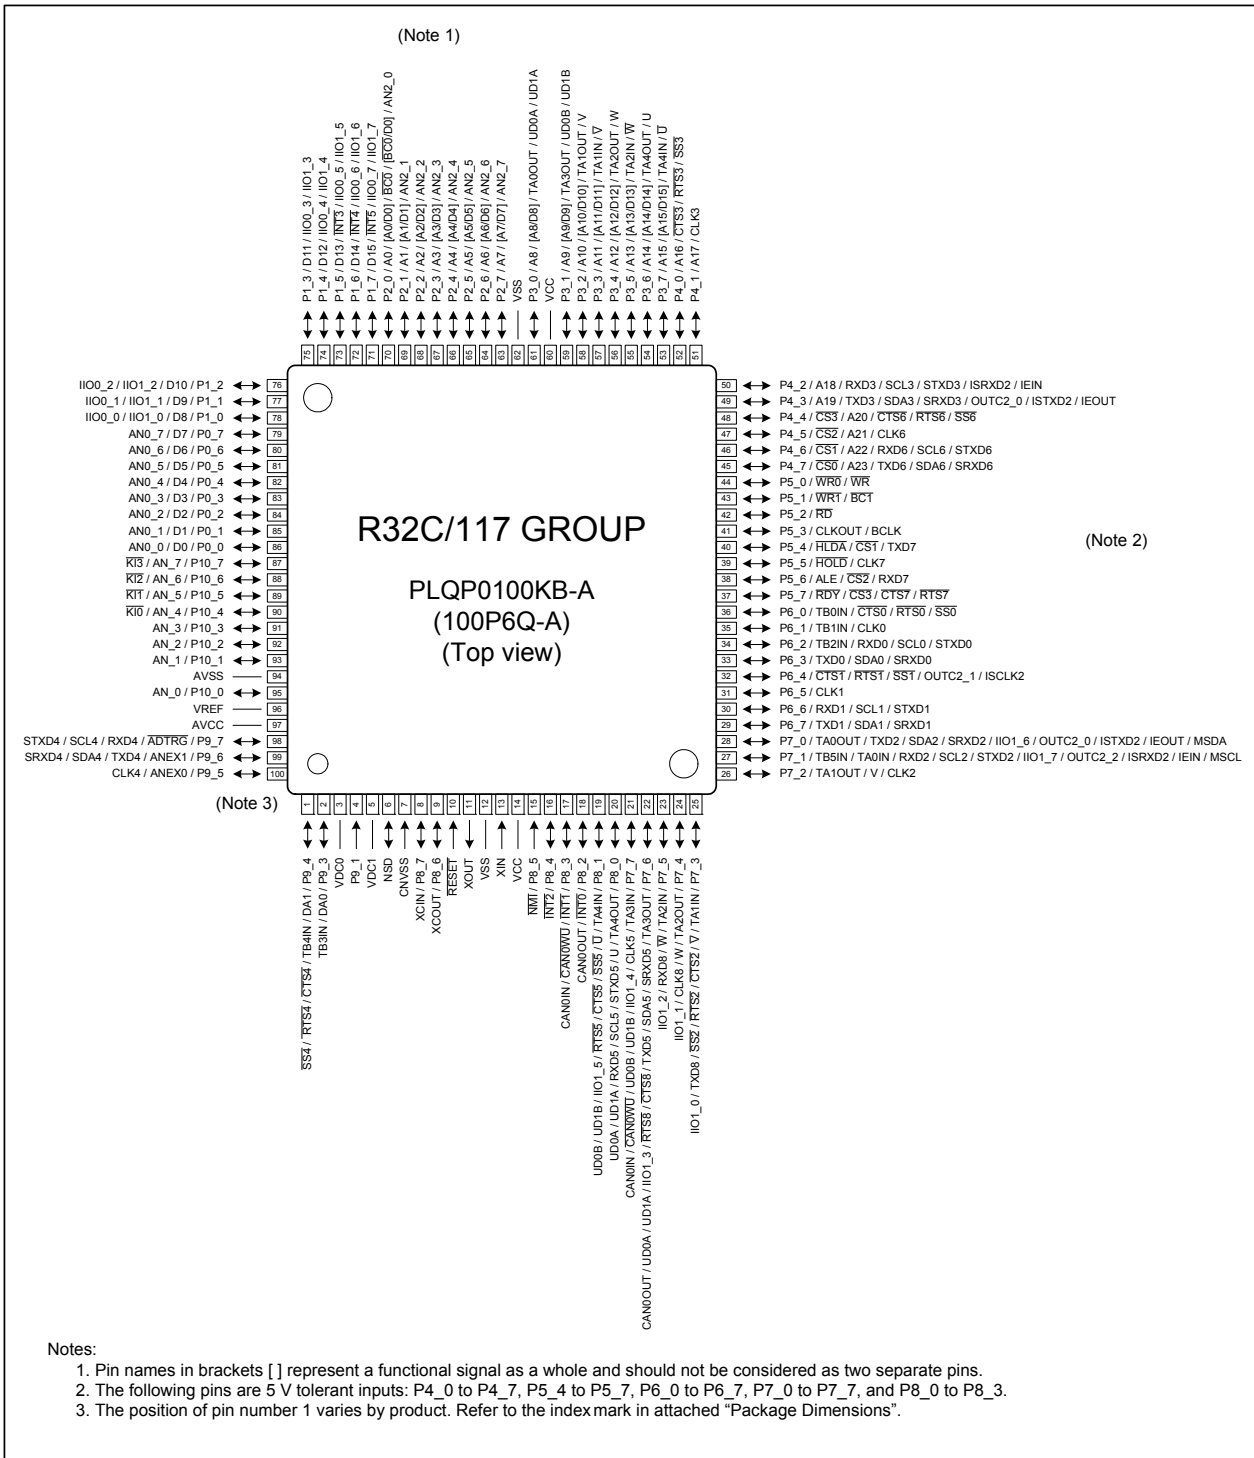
(Note 1)

P1_3 / D11 / IIO0_3 / IIO1_3
P1_4 / D12 / IIO0_4 / IIO1_4
P1_5 / D13 / $\overline{INT3}$ / IIO0_5 / IIO1_5
P1_6 / D14 / $\overline{INT4}$ / IIO0_6 / IIO1_6
P1_7 / D15 / $\overline{INT5}$ / IIO0_7 / IIO1_7
P2_0 / A0 / [A0/D0] / $\overline{BC0}$ / [$\overline{BC0}$/D0] / AN2_0
P2_1 / A1 / [A1/D1] / AN2_1
P2_2 / A2 / [A2/D2] / AN2_2
P2_3 / A3 / [A3/D3] / AN2_3
P2_4 / A4 / [A4/D4] / AN2_4
P2_5 / A5 / [A5/D5] / AN2_5
P2_6 / A6 / [A6/D6] / AN2_6
P2_7 / A7 / [A7/D7] / AN2_7
VSS
P3_0 / A8 / [A8/D8] / TA0OUT / UD0A / UD1A
VCC
P3_1 / A9 / [A9/D9] / TA3OUT / UD0B / UD1B
P3_2 / A10 / [A10/D10] / TA1OUT / V
P3_3 / A11 / [A11/D11] / TA1IN / $\overline{V}$
P3_4 / A12 / [A12/D12] / TA2OUT / W
P3_5 / A13 / [A13/D13] / TA2IN / $\overline{W}$
P3_6 / A14 / [A14/D14] / TA4OUT / U
P3_7 / A15 / [A15/D15] / TA4IN / $\overline{U}$
P4_0 / A16 / $\overline{CTS3}$ / $\overline{RTS3}$ / $\overline{SS3}$
P4_1 / A17 / CLK3

75 74 73 72 71 70 69 68 67 66 65 64 63 62 61 60 59 58 57 56 55 54 53 52 51

IIO0_2 / IIO1_2 / D10 / P1_2 76
IIO0_1 / IIO1_1 / D9 / P1_1 77
IIO0_0 / IIO1_0 / D8 / P1_0 78
AN0_7 / D7 / P0_7 79
AN0_6 / D6 / P0_6 80
AN0_5 / D5 / P0_5 81
AN0_4 / D4 / P0_4 82
AN0_3 / D3 / P0_3 83
AN0_2 / D2 / P0_2 84
AN0_1 / D1 / P0_1 85
AN0_0 / D0 / P0_0 86
$\overline{KI3}$ / AN_7 / P10_7 87
$\overline{KI2}$ / AN_6 / P10_6 88
$\overline{KI1}$ / AN_5 / P10_5 89
$\overline{KI0}$ / AN_4 / P10_4 90
AN_3 / P10_3 91
AN_2 / P10_2 92
AN_1 / P10_1 93
AVSS 94
AN_0 / P10_0 95
VREF 96
AVCC 97
STXD4 / SCL4 / RXD4 / $\overline{ADTRG}$ / P9_7 98
SRXD4 / SDA4 / TXD4 / ANEX1 / P9_6 99
CLK4 / ANEX0 / P9_5 100

R32C/117 GROUP

PLQP0100KB-A
(100P6Q-A)
(Top view)

50 P4_2 / A18 / RXD3 / SCL3 / STXD3 / ISRXD2 / IEIN
49 P4_3 / A19 / TXD3 / SDA3 / SRXD3 / OUTC2_0 / ISTXD2 / IEOUT
48 P4_4 / $\overline{CS3}$ / A20 / $\overline{CTS6}$ / $\overline{RTS6}$ / $\overline{SS6}$
47 P4_5 / $\overline{CS2}$ / A21 / CLK6
46 P4_6 / $\overline{CS1}$ / A22 / RXD6 / SCL6 / STXD6
45 P4_7 / $\overline{CS0}$ / A23 / TXD6 / SDA6 / SRXD6
44 P5_0 / $\overline{WR0}$ / $\overline{WR}$
43 P5_1 / $\overline{WR1}$ / $\overline{BC1}$
42 P5_2 / $\overline{RD}$
41 P5_3 / CLKOUT / BCLK
40 P5_4 / $\overline{HLDA}$ / $\overline{CS1}$ / TXD7
39 P5_5 / $\overline{HOLD}$ / CLK7
38 P5_6 / ALE / $\overline{CS2}$ / RXD7
37 P5_7 / $\overline{RDY}$ / $\overline{CS3}$ / $\overline{CTS7}$ / $\overline{RTS7}$
36 P6_0 / TB0IN / $\overline{CTS0}$ / $\overline{RTS0}$ / $\overline{SS0}$
35 P6_1 / TB1IN / CLK0
34 P6_2 / TB2IN / RXD0 / SCL0 / STXD0
33 P6_3 / TXD0 / SDA0 / SRXD0
32 P6_4 / $\overline{CTS1}$ / $\overline{RTS1}$ / $\overline{SS1}$ / OUTC2_1 / ISCLK2
31 P6_5 / CLK1
30 P6_6 / RXD1 / SCL1 / STXD1
29 P6_7 / TXD1 / SDA1 / SRXD1
28 P7_0 / TA0OUT / TXD2 / SDA2 / SRXD2 / IIO1_6 / OUTC2_0 / ISTXD2 / IEOUT / MSDA
27 P7_1 / TB5IN / TA0IN / RXD2 / SCL2 / STXD2 / IIO1_7 / OUTC2_2 / ISRXD2 / IEIN / MSCL
26 P7_2 / TA1OUT / V / CLK2

(Note 2)

(Note 3)

1 2 3 4 5 6 7 8 9 10 11 12 13 14 15 16 17 18 19 20 21 22 23 24 25

$\overline{SS4}$ / $\overline{RTS4}$ / $\overline{CTS4}$ / TB4IN / DA1 / P9_4
TB3IN / DA0 / P9_3
VDC0
P9_1
VDC1
NSD
CNVSS
XCIN / P8_7
XCOUT / P8_6
$\overline{RESET}$
XOUT
VSS
XIN
VCC
$\overline{NMI}$ / P8_5
$\overline{INT2}$ / P8_4
CAN0IN / $\overline{CAN0WU}$ / $\overline{INT1}$ / P8_3
CAN0OUT / $\overline{INT0}$ / P8_2
UD0B / UD1B / IIO1_5 / $\overline{RTS5}$ / $\overline{CTS5}$ / $\overline{SS5}$ / $\overline{U}$ / TA4IN / P8_1
UD0A / UD1A / RXD5 / SCL5 / STXD5 / U / TA4OUT / P8_0
CAN0IN / $\overline{CAN0WU}$ / UD0B / UD1B / IIO1_4 / CLK5 / TA3IN / P7_7
CAN0OUT / UD0A / UD1A / IIO1_3 / $\overline{RTS8}$ / $\overline{CTS8}$ / TXD5 / SDA5 / SRXD5 / TA3OUT / P7_6
IIO1_2 / RXD8 / $\overline{W}$ / TA2IN / P7_5
IIO1_1 / CLK8 / W / TA2OUT / P7_4
IIO1_0 / TXD8 / $\overline{SS2}$ / $\overline{RTS2}$ / $\overline{CTS2}$ / $\overline{V}$ / TA1IN / P7_3

Notes:
1. Pin names in brackets [ ] represent a functional signal as a whole and should not be considered as two separate pins.
2. The following pins are 5 V tolerant inputs: P4_0 to P4_7, P5_4 to P5_7, P6_0 to P6_7, P7_0 to P7_7, and P8_0 to P8_3.
3. The position of pin number 1 varies by product. Refer to the index mark in attached “Package Dimensions”.